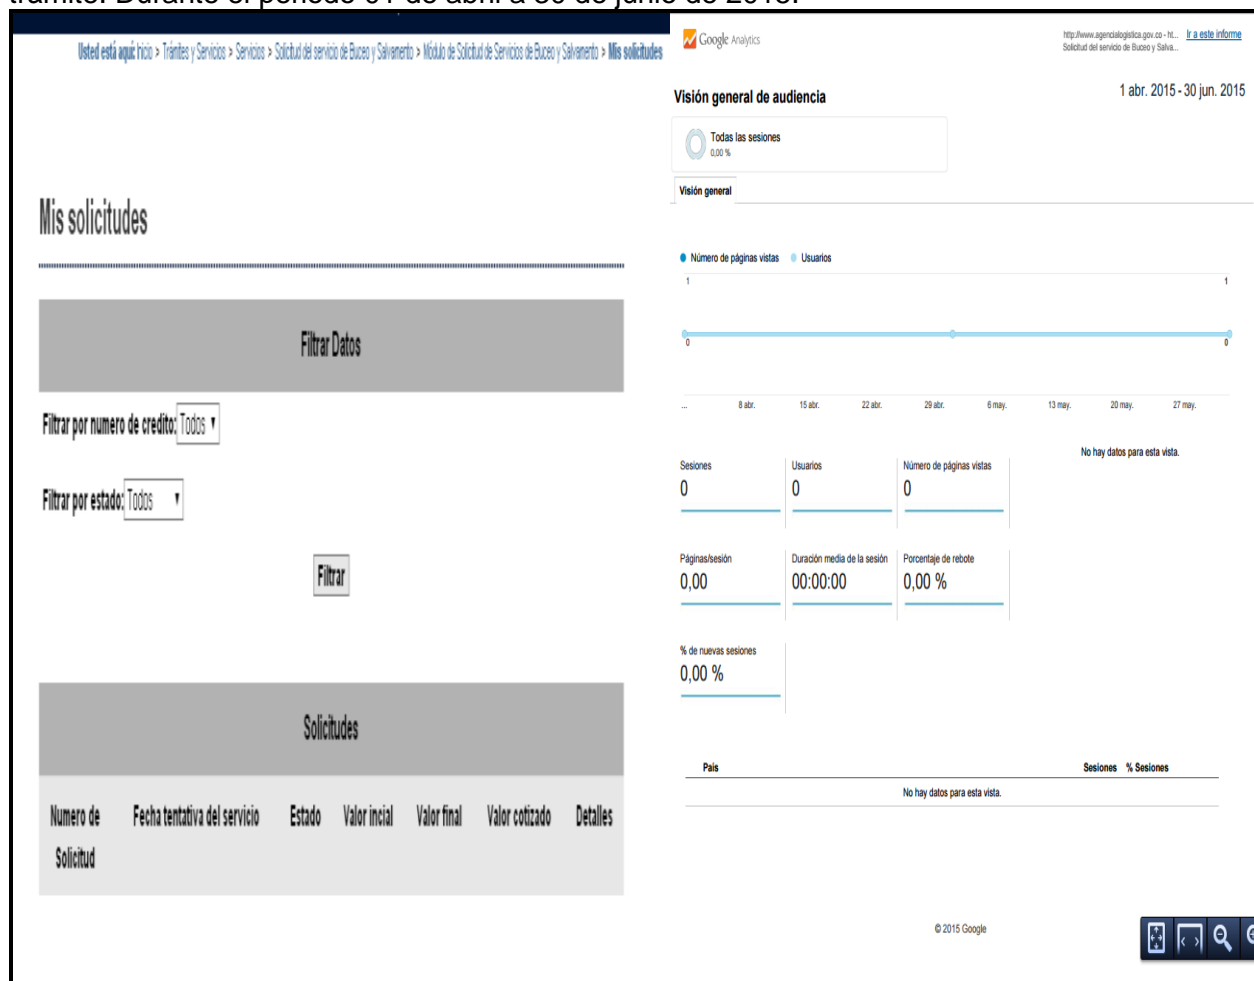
trámite. Durante el periodo 01 de abril a 30 de junio de 2015:

Usted está aquí: Inicio > Trámites y Servicios > Servicios > Solicitud del servicio de Buceo y Salvamento > Módulo de Solicitud de Servicios de Buceo y Salvamento > Mis solicitudes

Mis solicitudes

Filtrar Datos

Filtrar por numero de credito: Todos

Filtrar por estado: Todos

Filtrar

Solicitudes

| Numero de Solicitud | Fecha tentativa del servicio | Estado | Valor incial | Valor final | Valor cotizado | Detalles |
|---|---|---|---|---|---|---|

Google Analytics

http://www.agencialogistica.gov.co - ht... Solicitud del servicio de Buceo y Salva...

Ir a este informe

Visión general de audiencia

1 abr. 2015 - 30 jun. 2015

Todas las sesiones
0,00 %

Visión general

Número de páginas vistas   Usuarios

1   1

0   0

...   8 abr.   15 abr.   22 abr.   29 abr.   6 may.   13 may.   20 may.   27 may.

No hay datos para esta vista.

| Sesiones | Usuarios | Número de páginas vistas |
|---|---|---|
| 0 | 0 | 0 |

| Páginas/sesión | Duración media de la sesión | Porcentaje de rebote |
|---|---|---|
| 0,00 | 00:00:00 | 0,00 % |

% de nuevas sesiones
0,00 %

| País | Sesiones | % Sesiones |
|---|---|---|
| No hay datos para esta vista. | | |

© 2015 Google